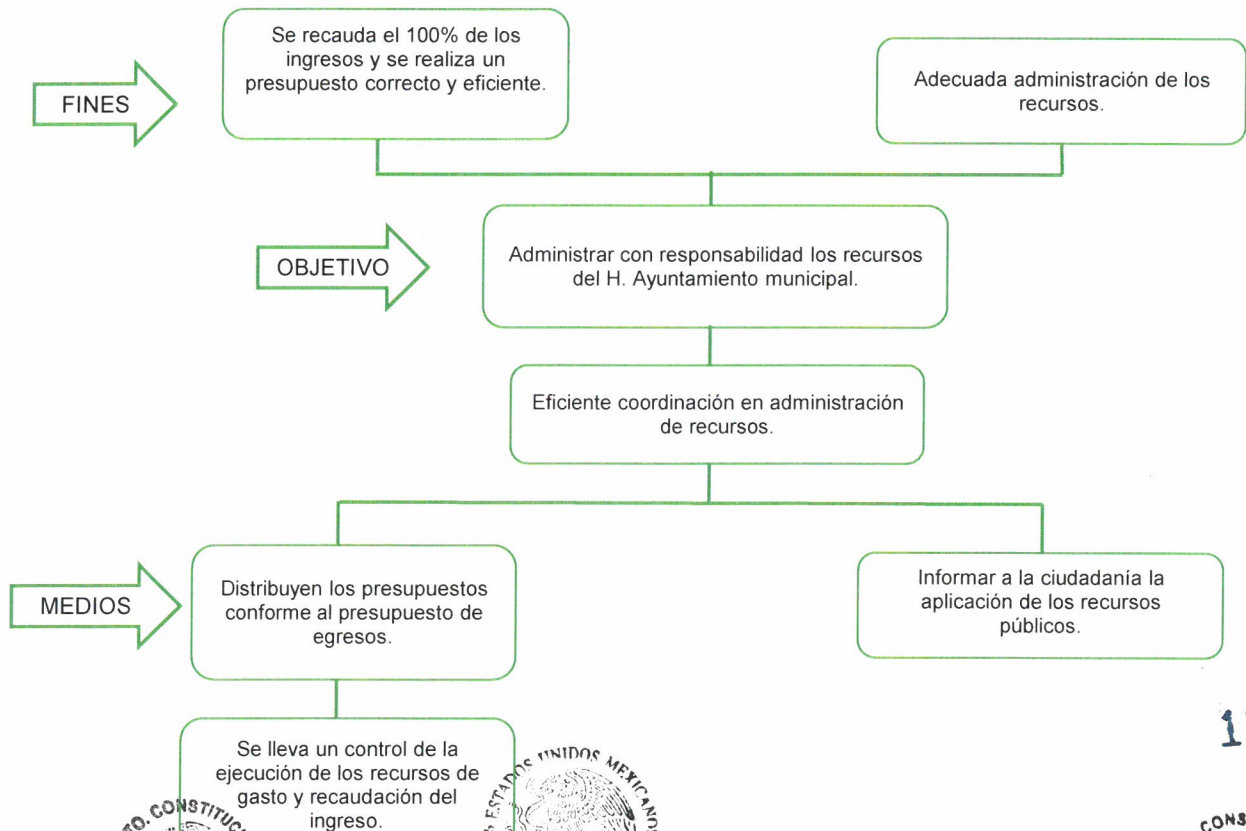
FINES

Se recauda el 100% de los ingresos y se realiza un presupuesto correcto y eficiente.

Adecuada administración de los recursos.

OBJETIVO

Administrar con responsabilidad los recursos del H. Ayuntamiento municipal.

Eficiente coordinación en administración de recursos.

MEDIOS

Distribuyen los presupuestos conforme al presupuesto de egresos.

Informar a la ciudadanía la aplicación de los recursos públicos.

Se lleva un control de la ejecución de los recursos de gasto y recaudación del ingreso.

ESTADOS UNIDOS MEXICANOS

TO. CONSTITUC

1

CONS